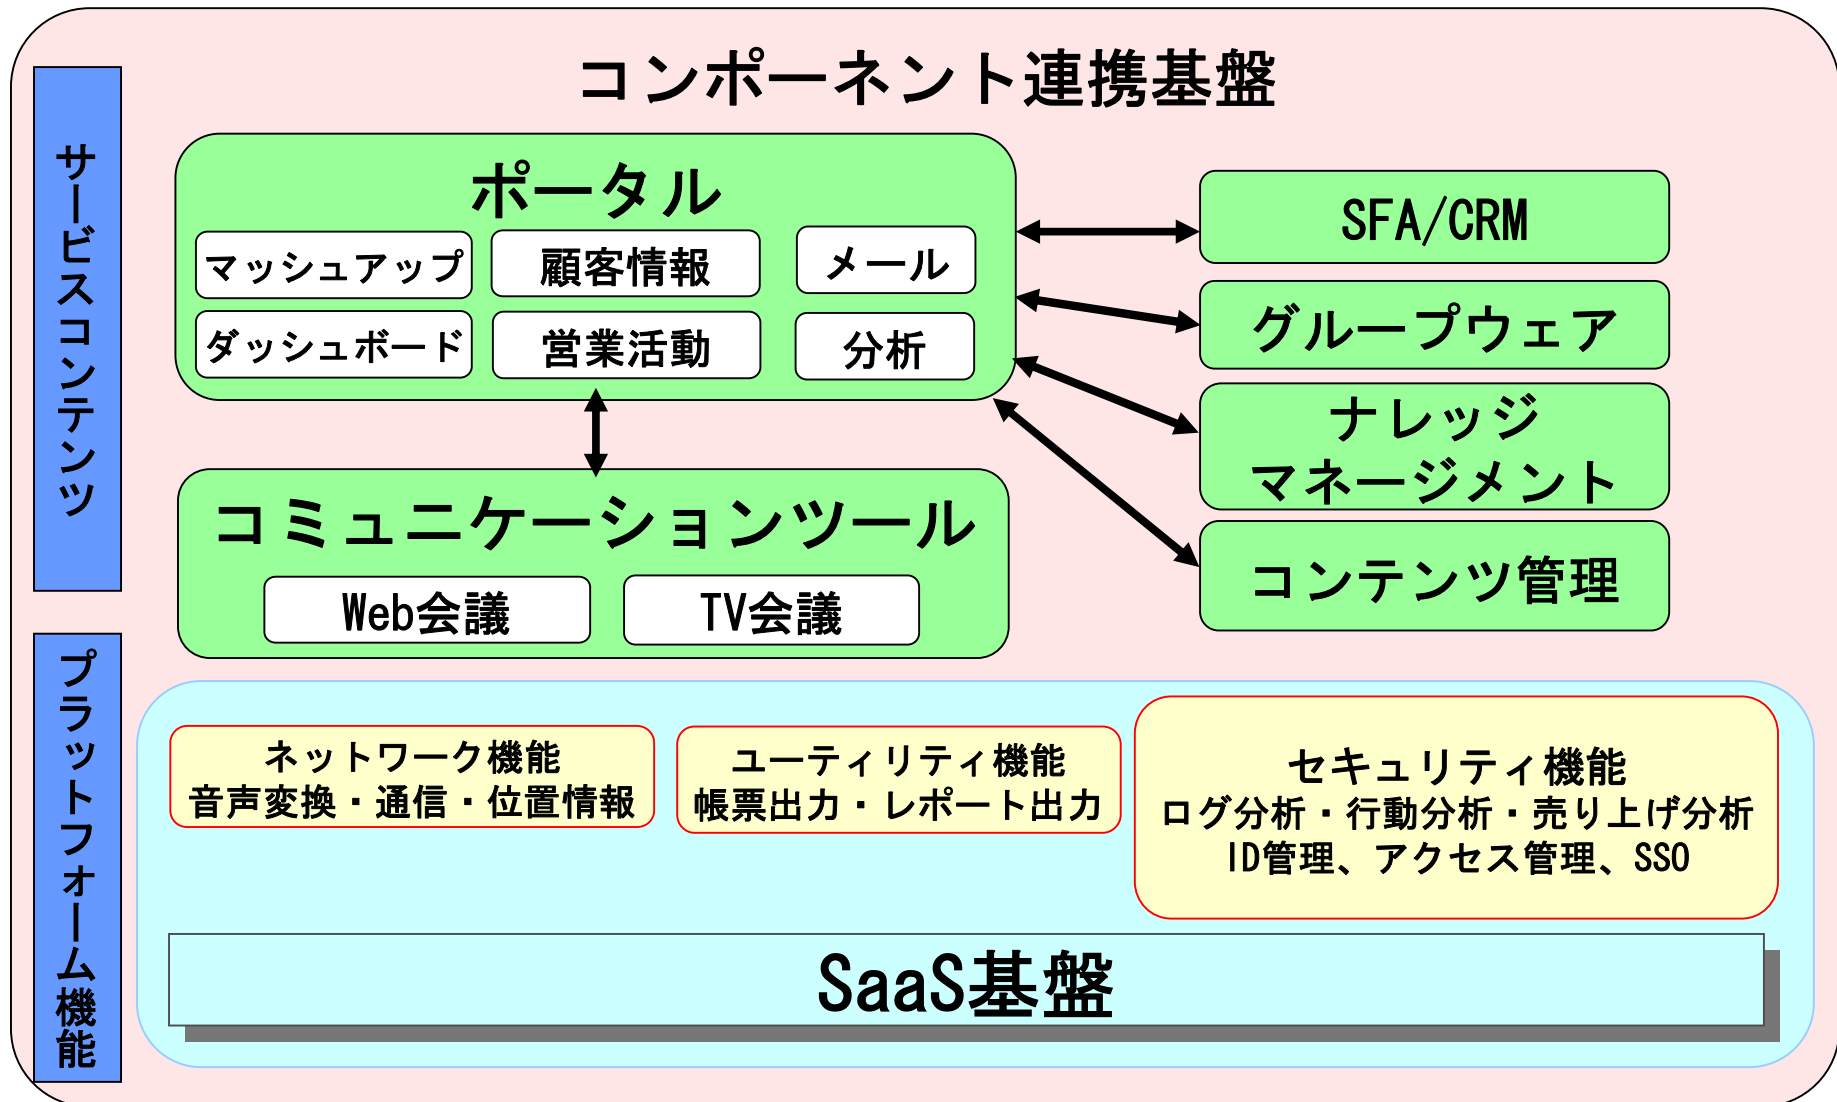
コンポーネント連携基盤

サービスコンテンツ

ポータル

マッシュアップ
顧客情報
メール
ダッシュボード
営業活動
分析

SFA/CRM
グループウェア
ナレッジマネージメント
コンテンツ管理

コミュニケーションツール

Web会議
TV会議

プラットフォーム機能

ネットワーク機能
音声変換・通信・位置情報

ユーティリティ機能
帳票出力・レポート出力

セキュリティ機能
ログ分析・行動分析・売り上げ分析
ID管理、アクセス管理、SSO

SaaS基盤